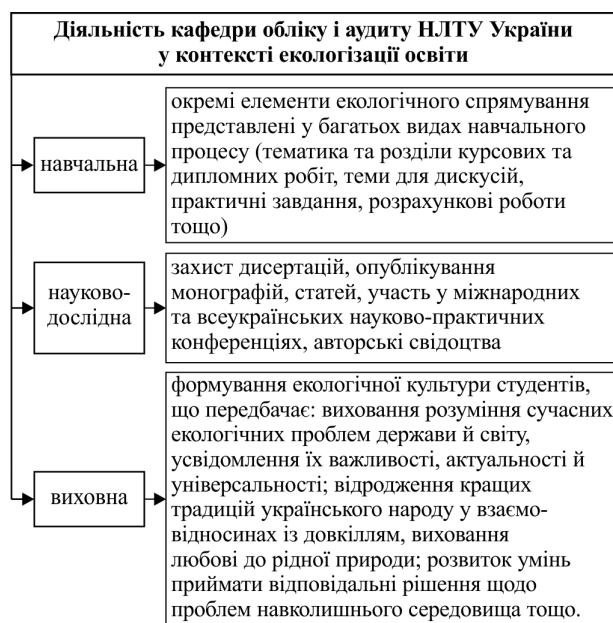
Діяльність кафедри обліку і аудиту НЛТУ України у контексті екологізації освіти

навчальна

окремі елементи екологічного спрямування представлені у багатьох видах навчального процесу (тематика та розділи курсових та дипломних робіт, теми для дискусій, практичні завдання, розрахункові роботи тощо)

науково-дослідна

захист дисертацій, опублікування монографій, статей, участь у міжнародних та всеукраїнських науково-практичних конференціях, авторські свідоцтва

виховна

формування екологічної культури студентів, що передбачає: виховання розуміння сучасних екологічних проблем держави й світу, усвідомлення їх важливості, актуальності й універсальності; відродження кращих традицій українського народу у взаємовідносинах із довкіллям, виховання любові до рідної природи; розвиток умінь приймати відповідальні рішення щодо проблем навколишнього середовища тощо.